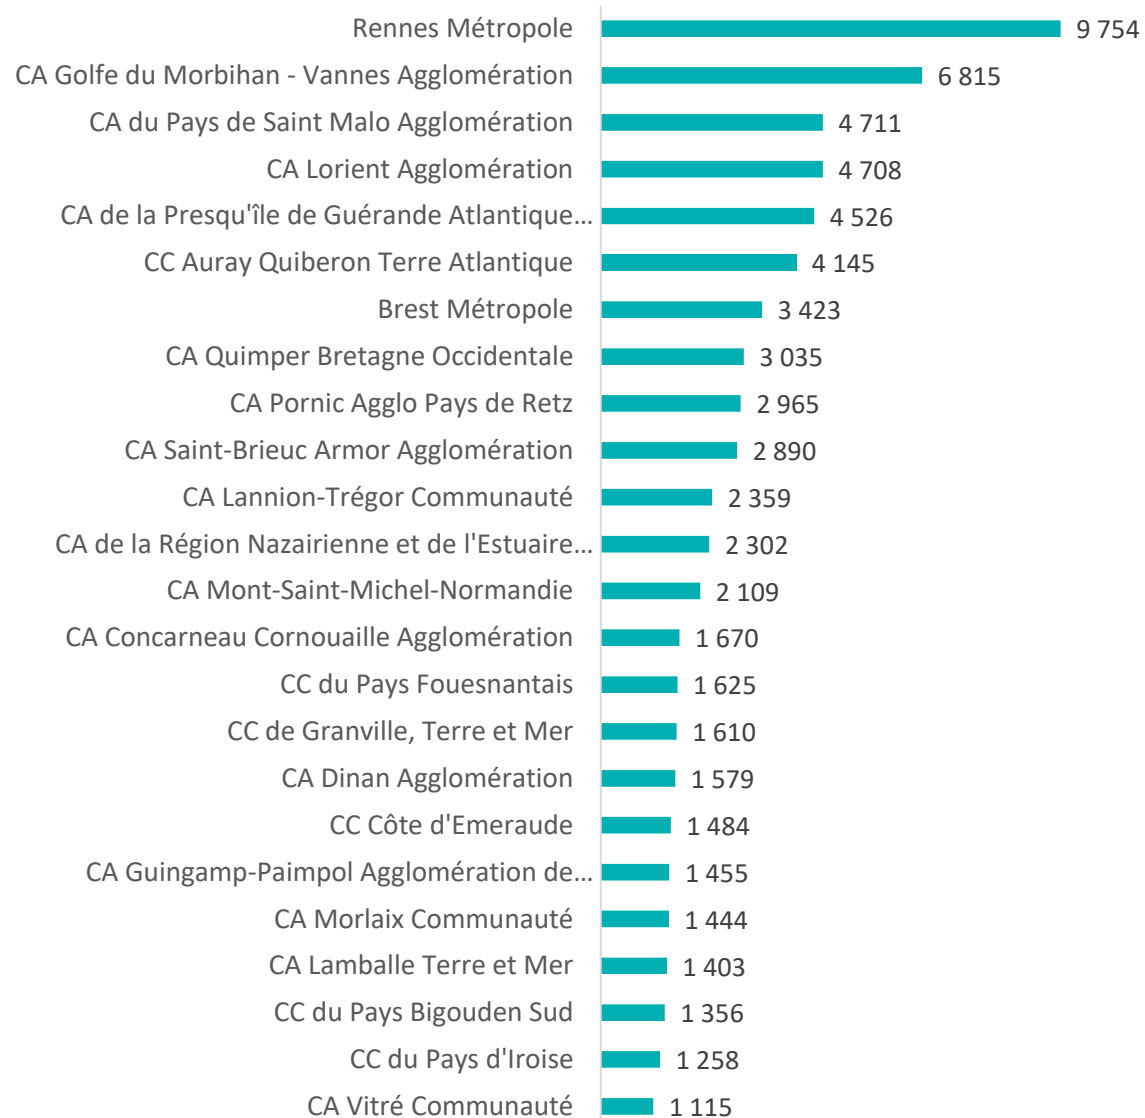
| | |
|---|---|
| Rennes Métropole | 9 754 |
| CA Golfe du Morbihan - Vannes Agglomération | 6 815 |
| CA du Pays de Saint Malo Agglomération | 4 711 |
| CA Lorient Agglomération | 4 708 |
| CA de la Presqu'île de Guérande Atlantique… | 4 526 |
| CC Auray Quiberon Terre Atlantique | 4 145 |
| Brest Métropole | 3 423 |
| CA Quimper Bretagne Occidentale | 3 035 |
| CA Pornic Agglo Pays de Retz | 2 965 |
| CA Saint-Brieuc Armor Agglomération | 2 890 |
| CA Lannion-Trégor Communauté | 2 359 |
| CA de la Région Nazairienne et de l'Estuaire… | 2 302 |
| CA Mont-Saint-Michel-Normandie | 2 109 |
| CA Concarneau Cornouaille Agglomération | 1 670 |
| CC du Pays Fouesnantais | 1 625 |
| CC de Granville, Terre et Mer | 1 610 |
| CA Dinan Agglomération | 1 579 |
| CC Côte d'Emeraude | 1 484 |
| CA Guingamp-Paimpol Agglomération de… | 1 455 |
| CA Morlaix Communauté | 1 444 |
| CA Lamballe Terre et Mer | 1 403 |
| CC du Pays Bigouden Sud | 1 356 |
| CC du Pays d'Iroise | 1 258 |
| CA Vitré Communauté | 1 115 |